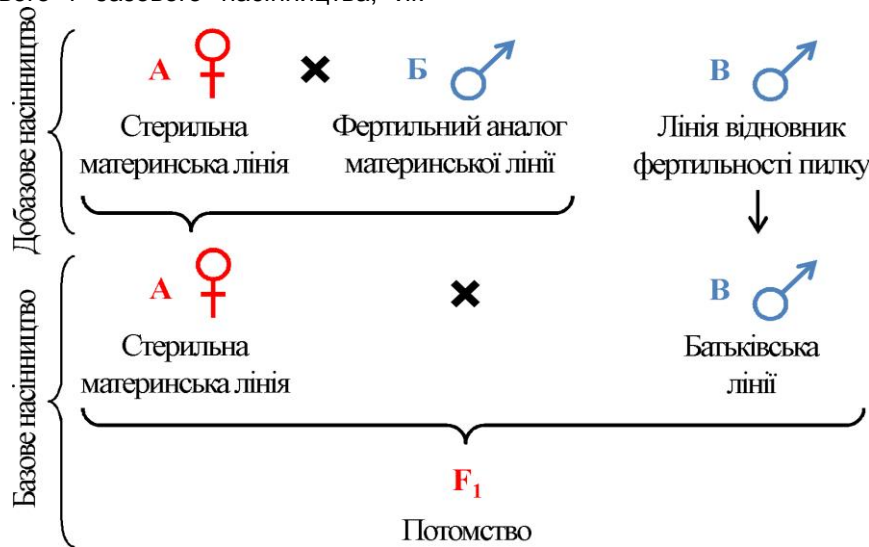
вого і базового насінництва, ~~...~~

Добазове насінництво

А ♀ × Б ♂ В ♂

Стерильна материнська лінія

Фертильний аналог материнської лінії

Лінія відновник фертильності пилку

Базове насінництво

А ♀ × В ♂

Стерильна материнська лінія

Батьківська лінії

$F_1$

Потомство